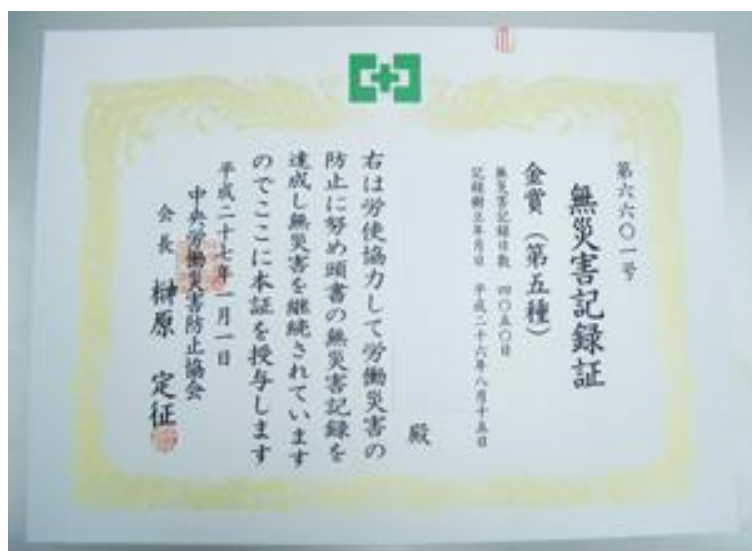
第六六〇一号

無災害記録証

金賞（第五種）

無災害記録日数　四〇五〇日
記録樹立年月日　平成二十六年八月十五日

殿

右は労使協力して労働災害の防止に努め頭書の無災害記録を達成し無災害を継続されていますのでここに本証を授与します

平成二十七年一月一日
中央労働災害防止協会
会長　榊原　定征